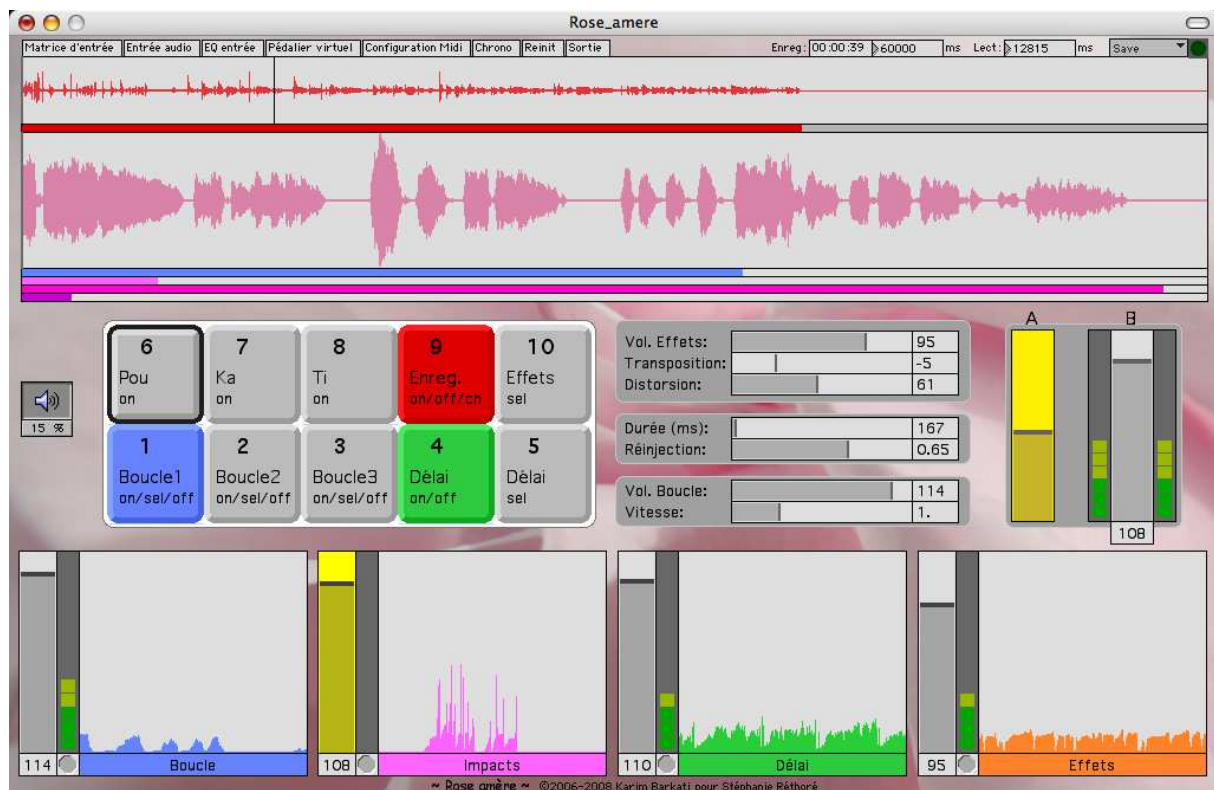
Rose_amere

Matrice d'entrée | Entrée audio | EQ entrée | Pédalier virtuel | Configuration Midi | Chrono | Reinit | Sortie

Enreg: 00:00:39 60000 ms Lect: 12815 ms Save

15 %

6 Pou on
7 Ka on
8 Ti on
9 Enreg. on/off/ch
10 Effets sel
1 Boucle1 on/sel/off
2 Boucle2 on/sel/off
3 Boucle3 on/sel/off
4 Délai on/off
5 Délai sel

| | |
|---|---|
| Vol. Effets: | 95 |
| Transposition: | -5 |
| Distorsion: | 61 |

| | |
|---|---|
| Durée (ms): | 167 |
| Réinjection: | 0.65 |

| | |
|---|---|
| Vol. Boucle: | 114 |
| Vitesse: | 1. |

A B
108

114 Boucle
108 Impacts
110 Délai
95 Effets

~ Rose amère ~ ©2006-2008 Karim Barkati pour Stéphanie Réthoré